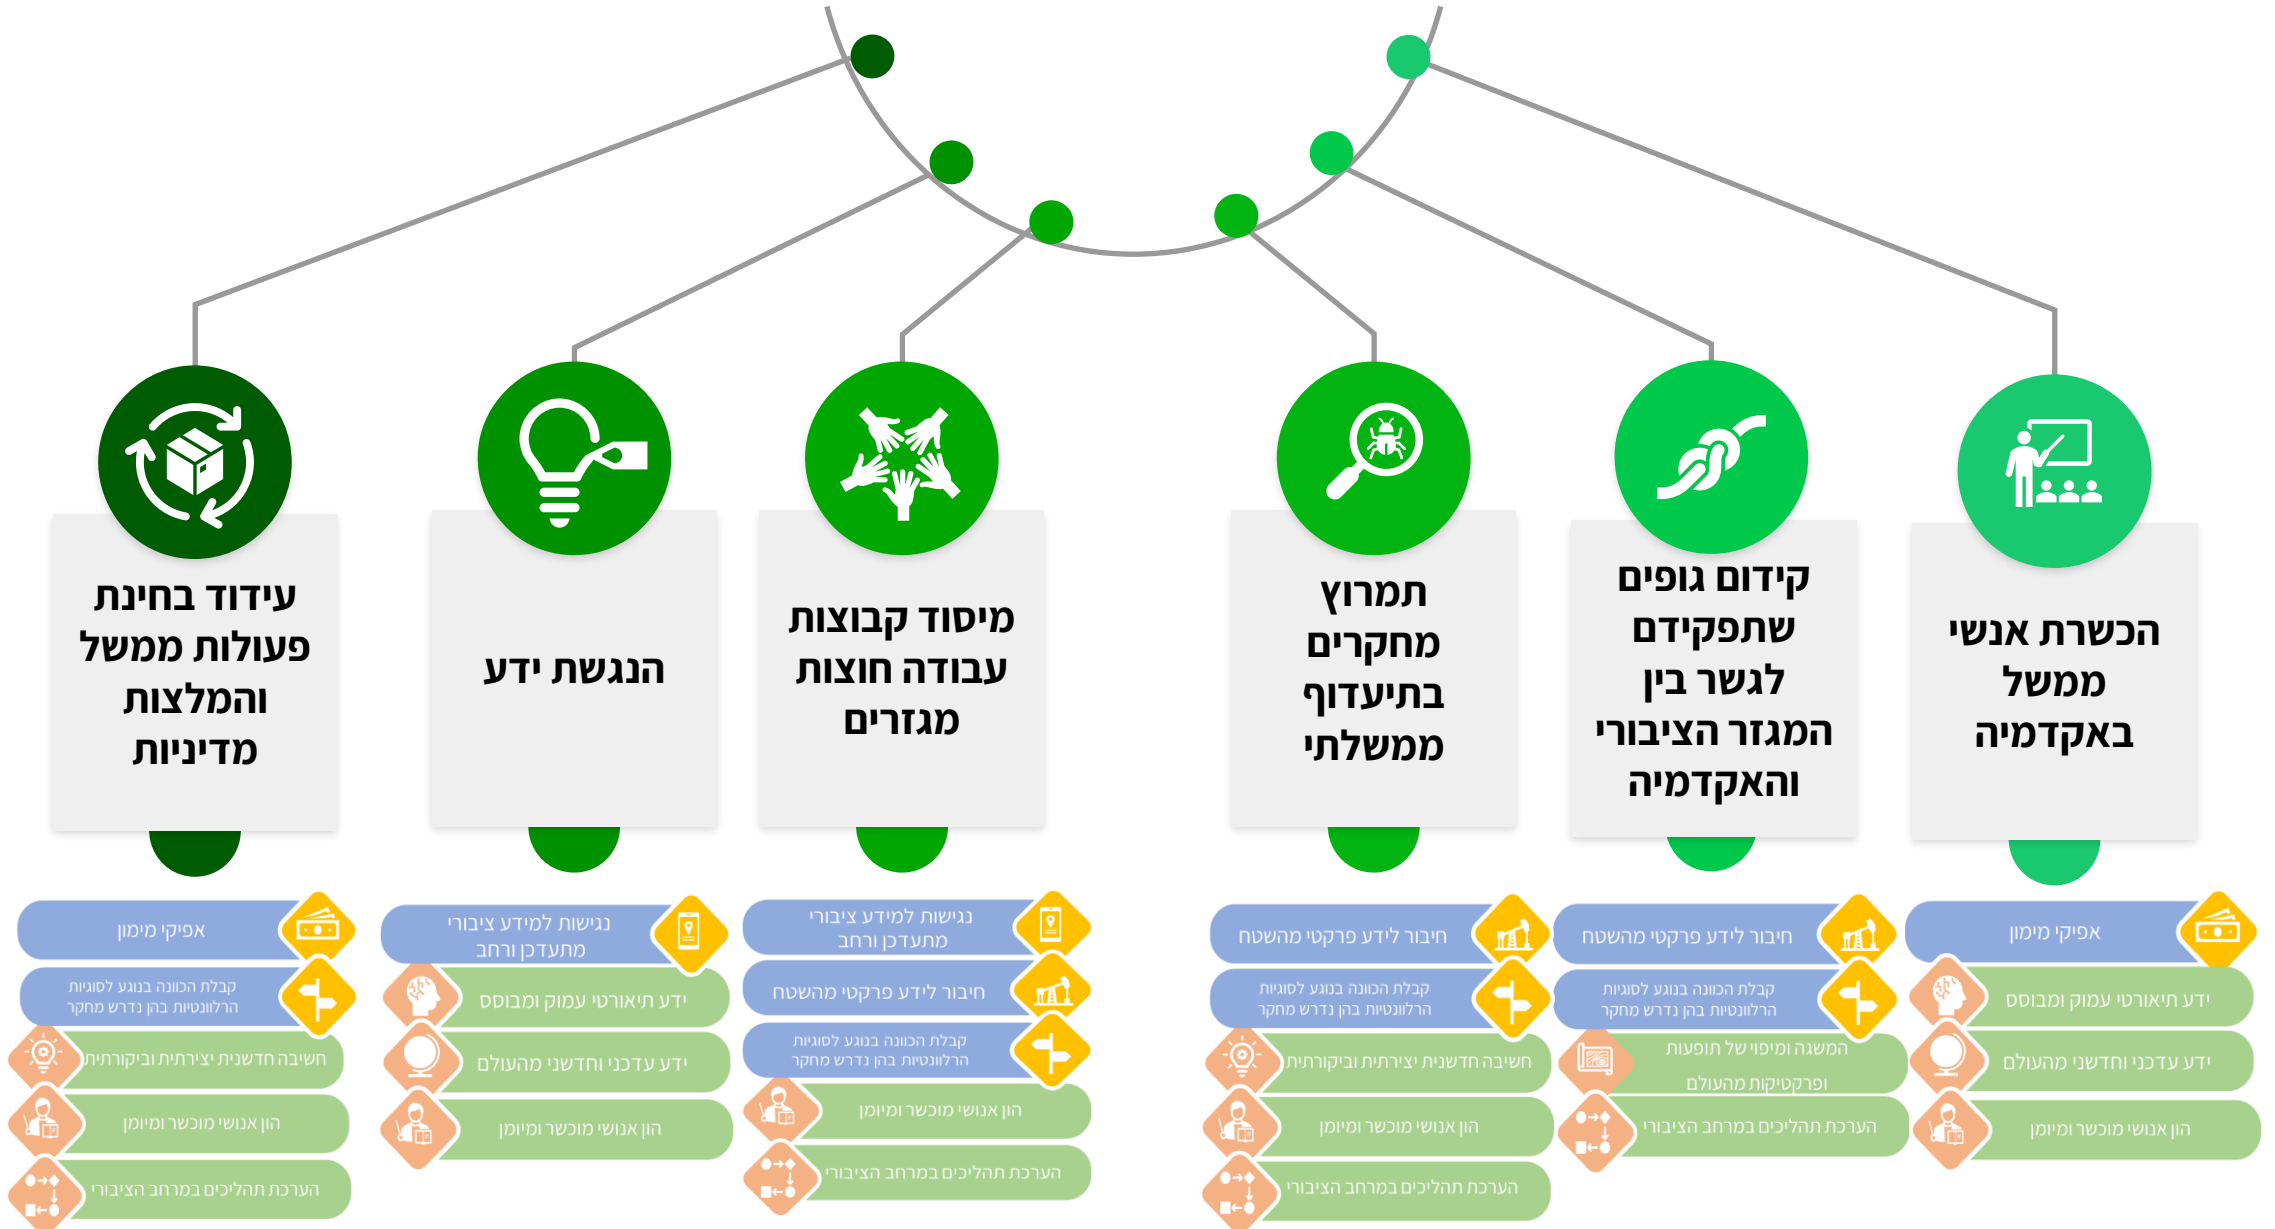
הכשרת אנשי ממשל באקדמיה

קידום גופים שתפקידם לגשר בין המגזר הציבורי והאקדמיה

תמרוץ מחקרים בתיעדוף ממשלתי

מיסוד קבוצות עבודה חוצות מגזרים

הנגשת ידע

עידוד בחינת פעולות ממשל והמלצות מדיניות

אפיקי מימון
ידע תיאורטי עמוק ומבוסס
ידע עדכני וחדשני מהעולם
הון אנושי מוכשר ומיומן

חיבור לידע פרקטי מהשטח
קבלת הכוונה בנוגע לסוגיות הרלוונטיות בהן נדרש מחקר
המשגה ומיפוי של תופעות ופרקטיקות מהעולם
הערכת תהליכים במרחב הציבורי

חיבור לידע פרקטי מהשטח
קבלת הכוונה בנוגע לסוגיות הרלוונטיות בהן נדרש מחקר
חשיבה חדשנית יצירתית וביקורתית
הון אנושי מוכשר ומיומן
הערכת תהליכים במרחב הציבורי

נגישות למידע ציבורי מתעדכן ורחב
חיבור לידע פרקטי מהשטח
קבלת הכוונה בנוגע לסוגיות הרלוונטיות בהן נדרש מחקר
הון אנושי מוכשר ומיומן
הערכת תהליכים במרחב הציבורי

נגישות למידע ציבורי מתעדכן ורחב
ידע תיאורטי עמוק ומבוסס
ידע עדכני וחדשני מהעולם
הון אנושי מוכשר ומיומן

אפיקי מימון
קבלת הכוונה בנוגע לסוגיות הרלוונטיות בהן נדרש מחקר
חשיבה חדשנית יצירתית וביקורתית
הון אנושי מוכשר ומיומן
הערכת תהליכים במרחב הציבורי